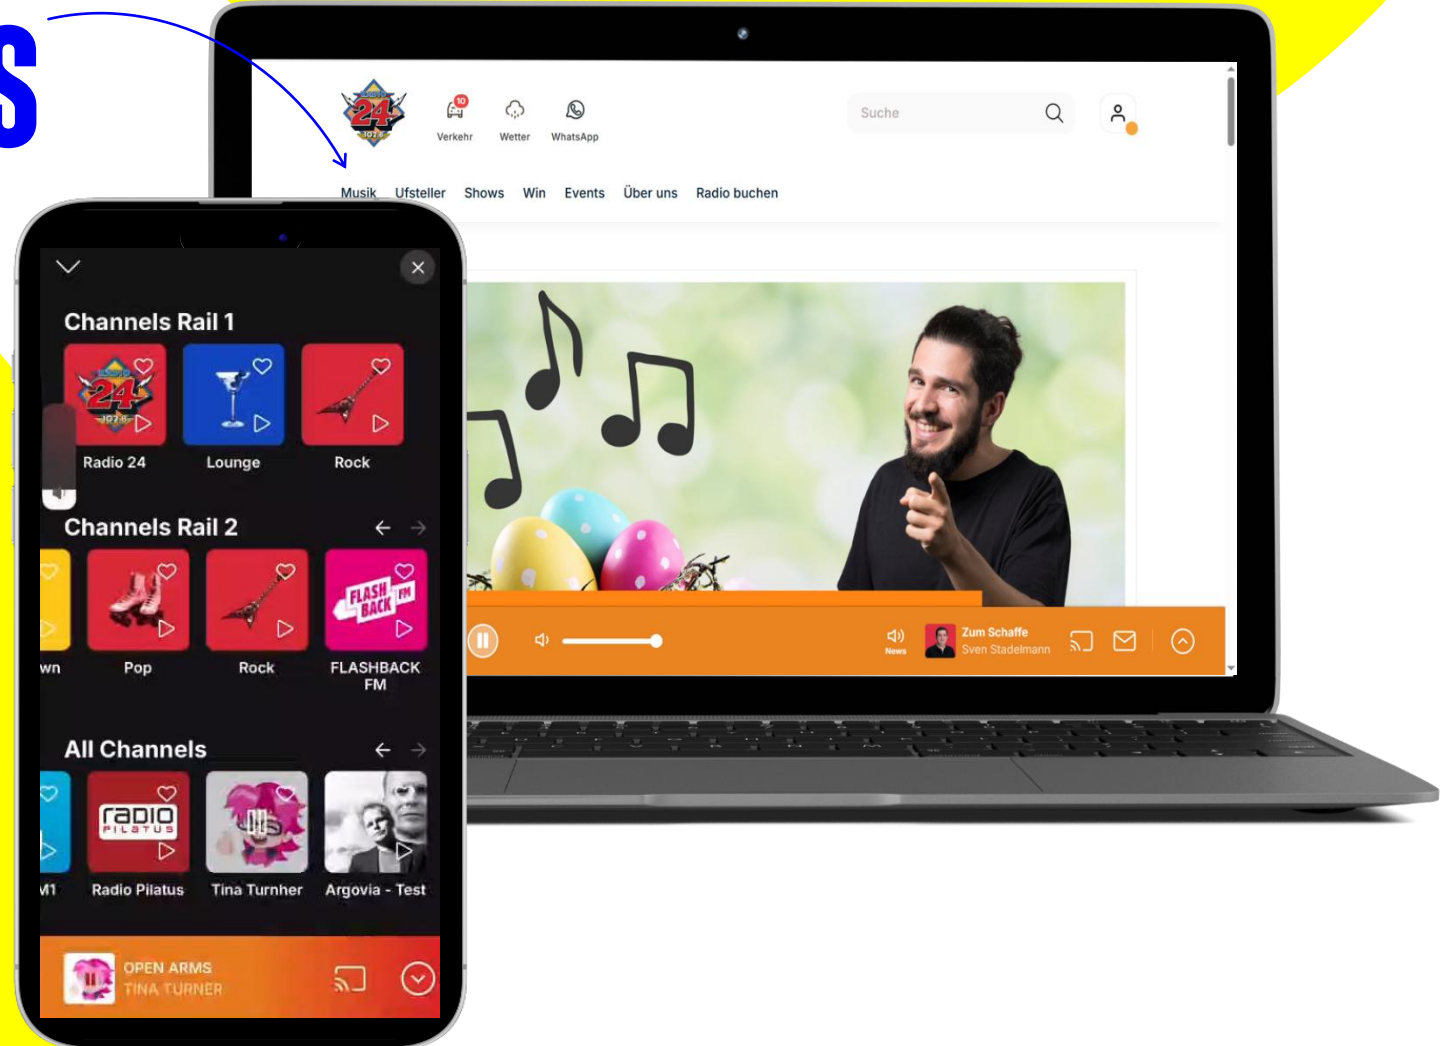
S

24 102.8

10
Verkehr
Wetter
WhatsApp

Suche

Musik
Ufsteller
Shows
Win
Events
Über uns
Radio buchen

News
Zum Schaffe
Sven Stadelmann

Channels Rail 1

Radio 24
Lounge
Rock

Channels Rail 2

wn
Pop
Rock
FLASHBACK FM

FLASH BACK FM

All Channels

radio PILATUS

M1
Radio Pilatus
Tina Turnher
Argovia - Test

OPEN ARMS
TINA TURNER